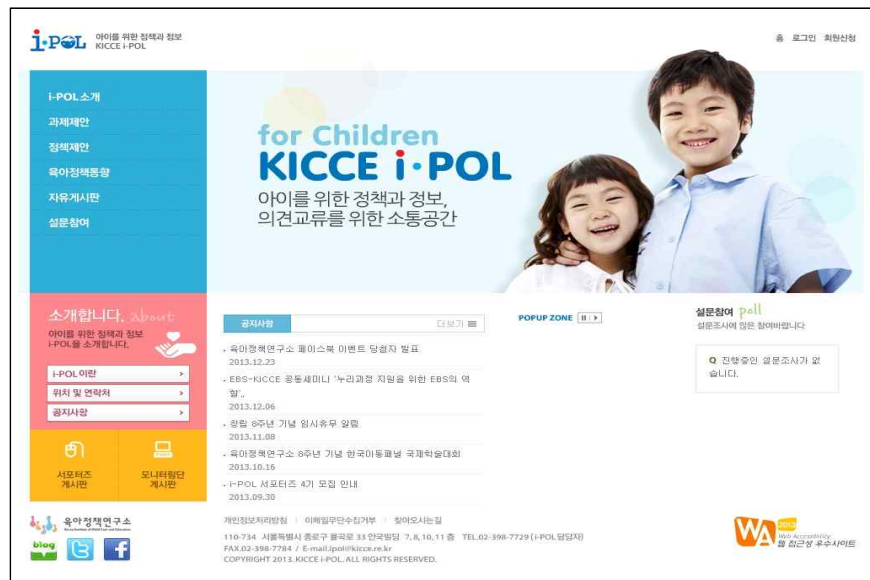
i·POL 아이를 위한 정책과 정보 KICCE i-POL

홈 로그인 회원신청

i-POL소개
과제제안
정책제안
육아정책동향
자유게시판
설문참여

for Children
KICCE i·POL
아이를 위한 정책과 정보,
의견교류를 위한 소통공간

소개합니다. about
아이를 위한 정책과 정보
i-POL을 소개합니다.

i-POL 이란 >
위치 및 연락처 >
공지사항 >

서포터즈 게시판
모니터링단 게시판

공지사항 더보기

육아정책연구소 페이스북 이벤트 당첨자 발표
2013.12.23
EBS-KICCE 공동세미나 '누리과정 지원을 위한 EBS의 역할'
2013.12.06
창립 8주년 기념 임시휴무 알림
2013.11.08
육아정책연구소 8주년 기념 한국아동패널 국제학술대회
2013.10.16
i-POL 서포터즈 4기 모집 안내
2013.09.30

POPUP ZONE

설문참여 poll
설문조사에 많은 참여바랍니다

Q 진행중인 설문조사가 없습니다.

육아정책연구소
blog

개인정보처리방침 | 이메일무단수집거부 | 찾아오시는길
110-734 서울특별시 종로구 율곡로 33 안국빌딩 7,8,10,11층 TEL.02-398-7729 (i-POL담당자)
FAX.02-398-7784 / E-mail.ipol@kicce.re.kr
COPYRIGHT 2013. KICCE i-POL. ALL RIGHTS RESERVED.

WA 2013 Web Accessibility 웹 접근성 우수사이트